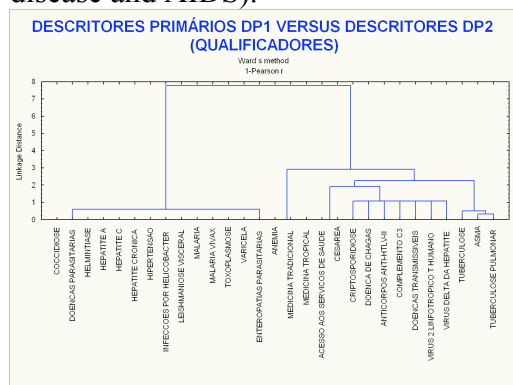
disease and AIDS).

DESCRITORES PRIMÁRIOS DP1 VERSUS DESCRITORES DP2 (QUALIFICADORES)

Ward`s method
1-Pearson r

Linkage Distance

8
7
6
5
4
3
2
1
0

COCCIDIOSE
DOENCAS PARASITARIAS
HELMINTIASE
HEPATITE A
HEPATITE C
HEPATITE CRONICA
HIPERTENSAO
INFECCOES POR HELICOBACTER
LEISHMANIOSE VISCERAL
MALARIA
MALARIA VIVAX
TOXOPLASMOSE
VARICELA
ENTEROPATIAS PARASITARIAS
ANEMIA
MEDICINA TRADICIONAL
MEDICINA TROPICAL
ACESSO AOS SERVICOS DE SAUDE
CESAREA
CRIPTOSPORIDIOSE
DOENCA DE CHAGAS
ANTICORPOS ANTI-HTLV-III
COMPLEMENTO C3
DOENCAS TRANSMISSIVEIS
VIRUS 2 LINFOTROPICO T HUMANO
VIRUS DELTA DA HEPATITE
TUBERCULOSE
ASMA
TUBERCULOSE PULMONAR